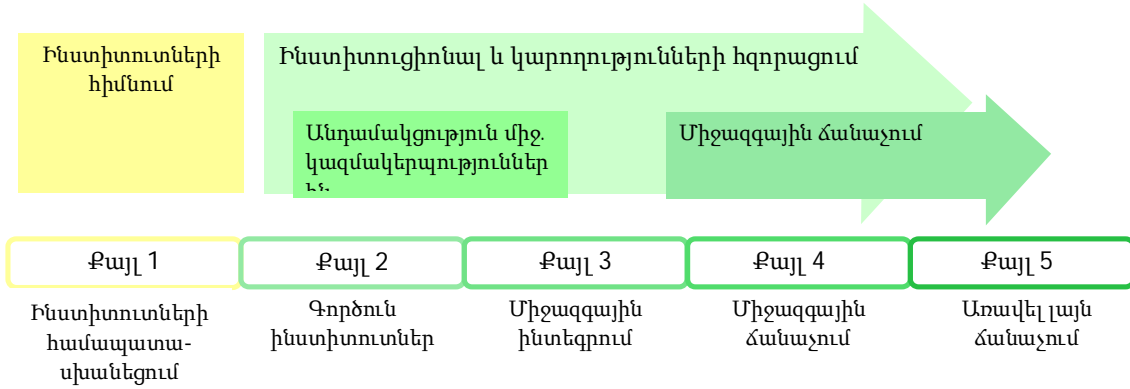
Ինստիտուտների հիմնում

Ինստիտուցիոնալ և կարողությունների հզորացում

Անդամակցություն միջ. կազմակերպություններ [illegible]

Միջազգային ճանաչում

Քայլ 1

Քայլ 2

Քայլ 3

Քայլ 4

Քայլ 5

Ինստիտուտների համապատասխանեցում

Գործուն ինստիտուտներ

Միջազգային ինտեգրում

Միջազգային ճանաչում

Առավել լայն ճանաչում